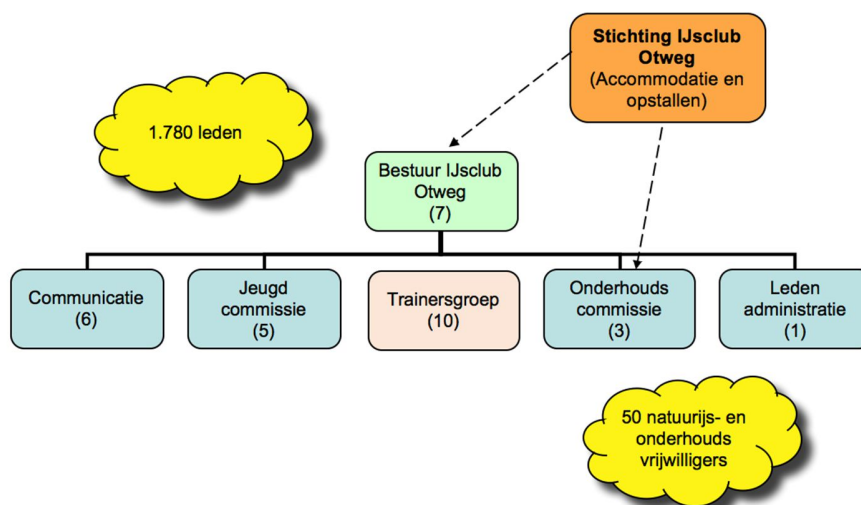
Stichting IJsclub Otweg
(Accommodatie en opstallen)

1.780 leden

Bestuur IJsclub Otweg
(7)

Communicatie
(6)

Jeugd commissie
(5)

Trainersgroep
(10)

Onderhouds commissie
(3)

Leden administratie
(1)

50 natuurijs- en onderhouds vrijwilligers